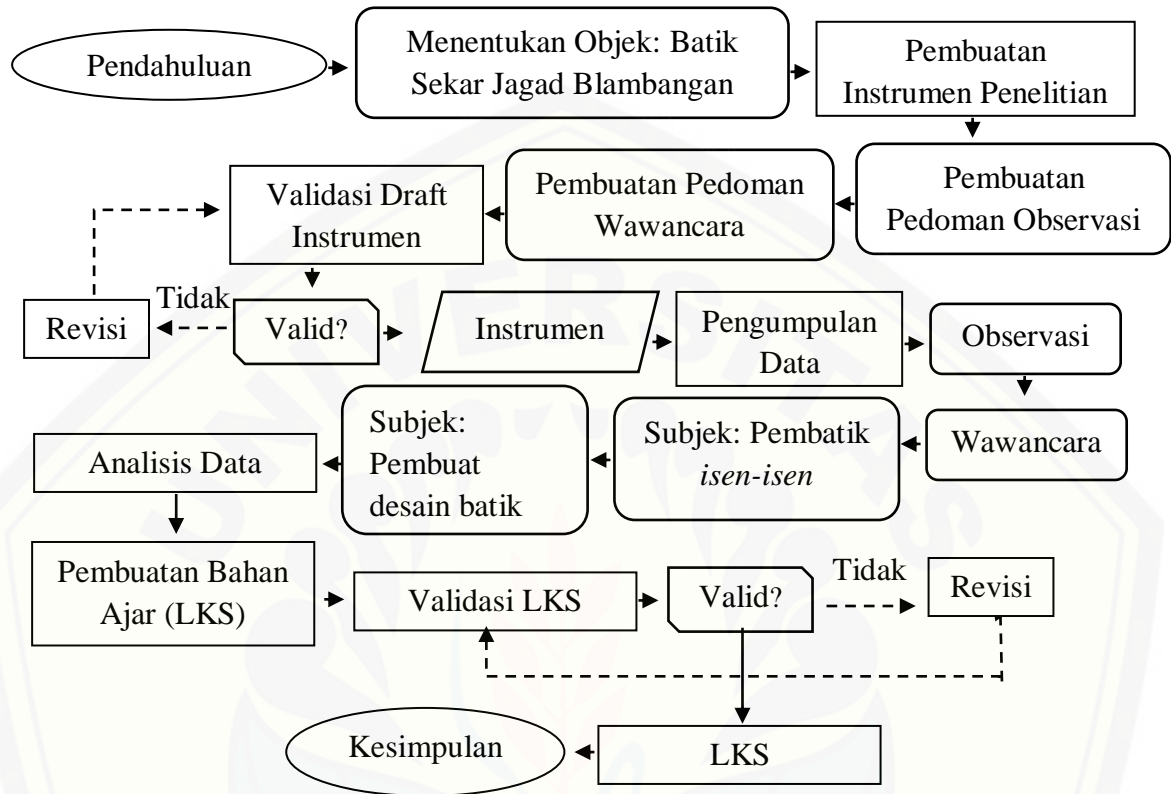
Pendahuluan

Menentukan Objek: Batik Sekar Jagad Blambangan

Pembuatan Instrumen Penelitian

Pembuatan Pedoman Observasi

Pembuatan Pedoman Wawancara

Validasi Draft Instrumen

Valid?

Tidak

Revisi

Instrumen

Pengumpulan Data

Observasi

Wawancara

Subjek: Pembatik *isen-isen*

Subjek: Pembuat desain batik

Analisis Data

Pembuatan Bahan Ajar (LKS)

Validasi LKS

Valid?

Tidak

Revisi

LKS

Kesimpulan